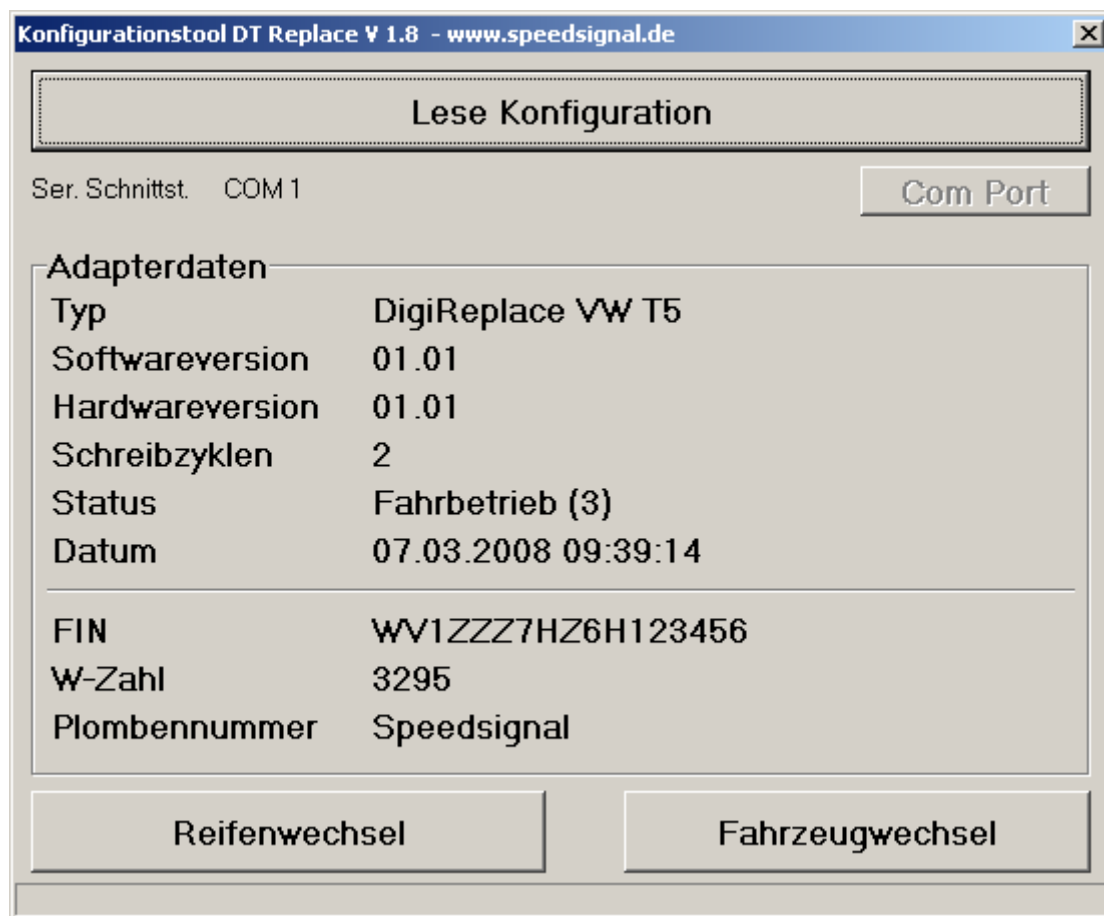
Konfigurationstool DT Replace V 1.8 - www.speedsignal.de

Lese Konfiguration

Ser. Schnittst. COM 1

Com Port

Adapterdaten

| | |
|---|---|
| Typ | DigiReplace VW T5 |
| Softwareversion | 01.01 |
| Hardwareversion | 01.01 |
| Schreibzyklen | 2 |
| Status | Fahrbetrieb (3) |
| Datum | 07.03.2008 09:39:14 |
| FIN | WV1ZZZ7HZ6H123456 |
| W-Zahl | 3295 |
| Plombennummer | Speedsignal |

Reifenwechsel

Fahrzeugwechsel